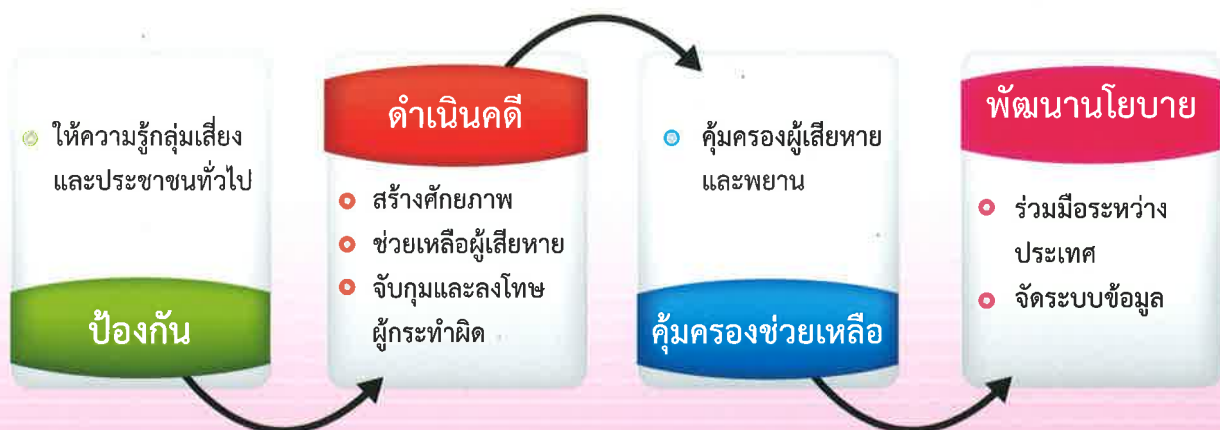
ให้ความรู้กลุ่มเสี่ยง และประชาชนทั่วไป

ป้องกัน

ดำเนินคดี

สร้างศักยภาพ
ช่วยเหลือผู้เสียหาย
จับกุมและลงโทษ ผู้กระทำผิด

คุ้มครองผู้เสียหาย และพยาน

คุ้มครองช่วยเหลือ

พัฒนานโยบาย

ร่วมมือระหว่าง ประเทศ
จัดระบบข้อมูล